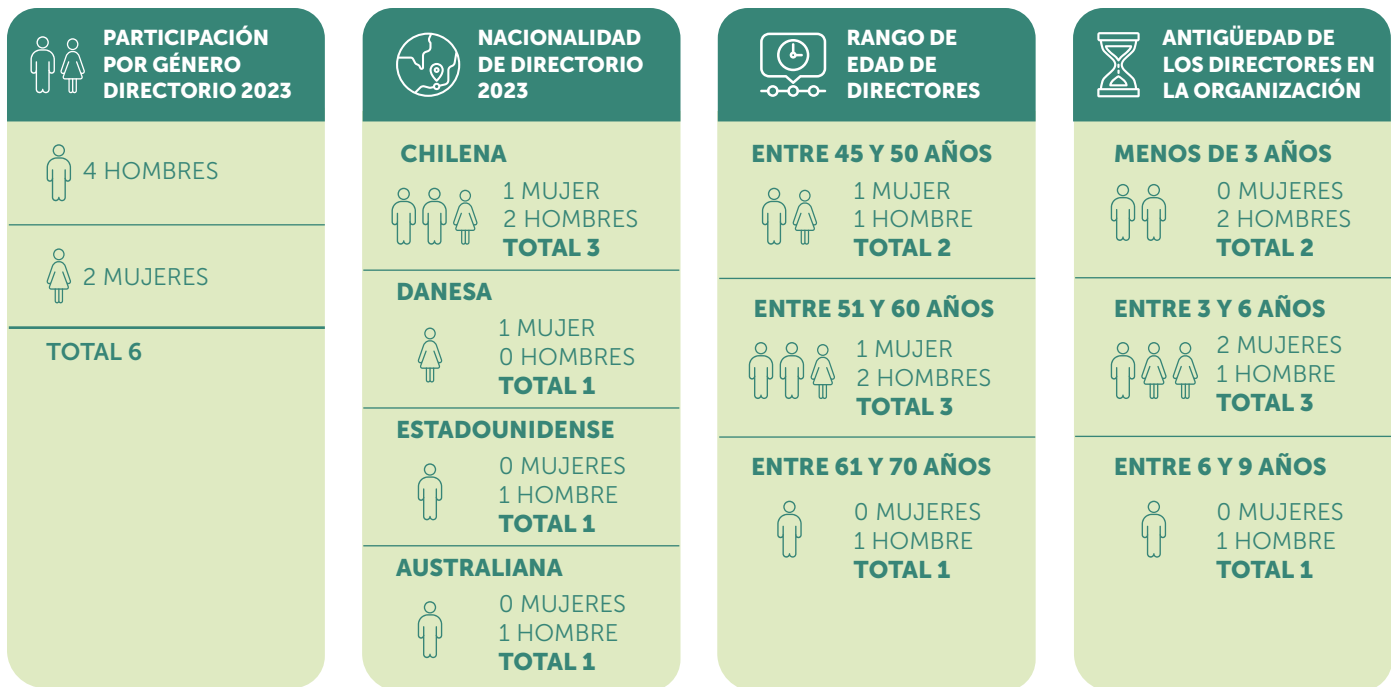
PARTICIPACIÓN POR GÉNERO DIRECTORIO 2023

4 HOMBRES

2 MUJERES

TOTAL 6

NACIONALIDAD DE DIRECTORIO 2023

CHILENA
1 MUJER
2 HOMBRES
TOTAL 3

DANESA
1 MUJER
0 HOMBRES
TOTAL 1

ESTADOUNIDENSE
0 MUJERES
1 HOMBRE
TOTAL 1

AUSTRALIANA
0 MUJERES
1 HOMBRE
TOTAL 1

RANGO DE EDAD DE DIRECTORES

ENTRE 45 Y 50 AÑOS
1 MUJER
1 HOMBRE
TOTAL 2

ENTRE 51 Y 60 AÑOS
1 MUJER
2 HOMBRES
TOTAL 3

ENTRE 61 Y 70 AÑOS
0 MUJERES
1 HOMBRE
TOTAL 1

ANTIGÜEDAD DE LOS DIRECTORES EN LA ORGANIZACIÓN

MENOS DE 3 AÑOS
0 MUJERES
2 HOMBRES
TOTAL 2

ENTRE 3 Y 6 AÑOS
2 MUJERES
1 HOMBRE
TOTAL 3

ENTRE 6 Y 9 AÑOS
0 MUJERES
1 HOMBRE
TOTAL 1